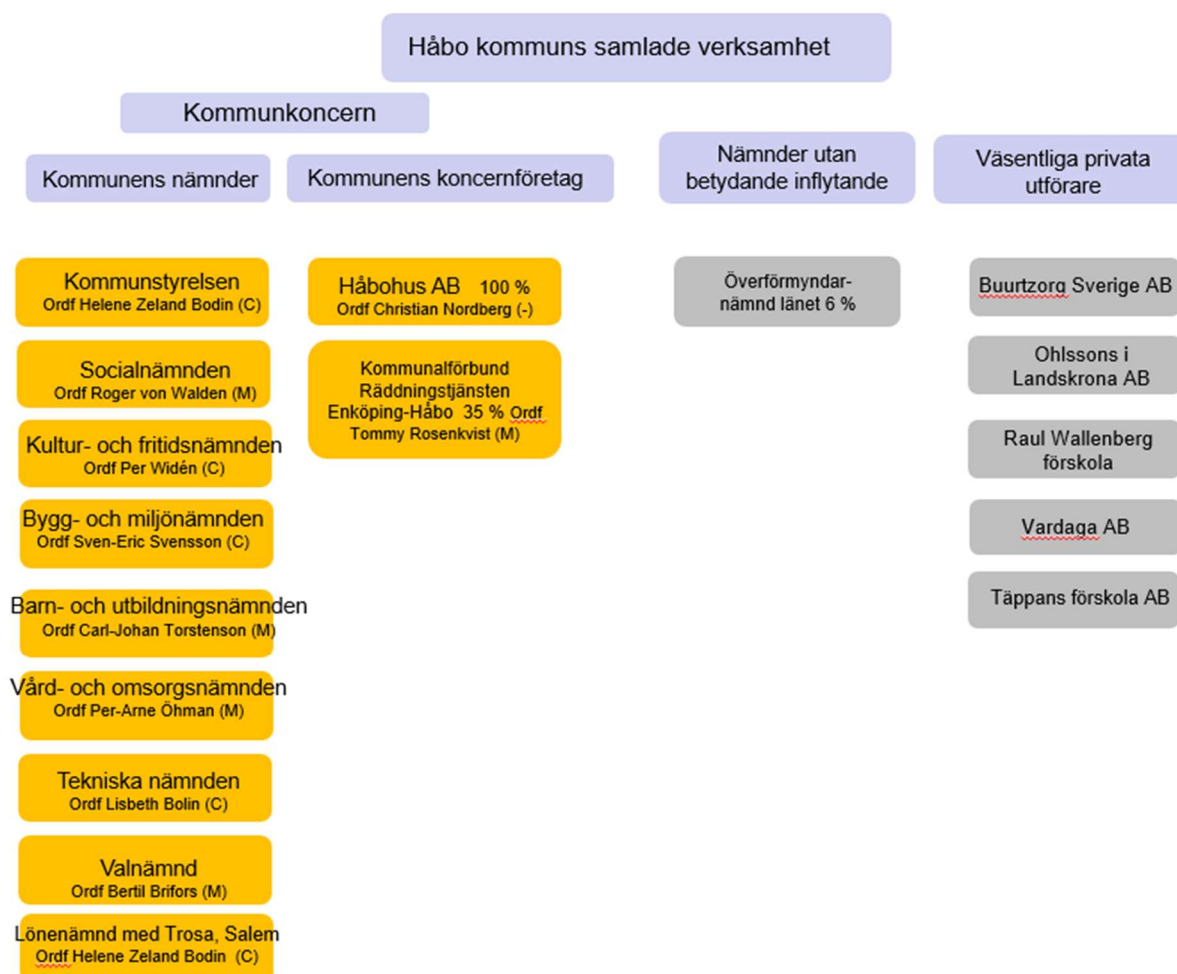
Håbo kommuns samlade verksamhet

Kommunkoncern

Kommunens nämnder

Kommunens koncernföretag

Nämnder utan betydande inflytande

Väsentliga privata utförare

Kommunstyrelsen
Ordf Helene Zeland Bodin (C)

Socialnämnden
Ordf Roger von Walden (M)

Kultur- och fritidsnämnden
Ordf Per Widén (C)

Bygg- och miljönämnden
Ordf Sven-Eric Svensson (C)

Barn- och utbildningsnämnden
Ordf Carl-Johan Torstenson (M)

Vård- och omsorgsnämnden
Ordf Per-Arne Öhman (M)

Tekniska nämnden
Ordf Lisbeth Bolin (C)

Valnämnd
Ordf Bertil Brifors (M)

Lönenämnd med Trosa, Salem
Ordf Helene Zeland Bodin (C)

Håbohus AB 100 %
Ordf Christian Nordberg (-)

Kommunalförbund Räddningstjänsten Enköping-Håbo 35 % Ordf Tommy Rosenkvist (M)

Överförmyndar-nämnd länet 6 %

Buurtzorg Sverige AB

Ohlssons i Landskrona AB

Raul Wallenberg förskola

Vardaga AB

Täppans förskola AB